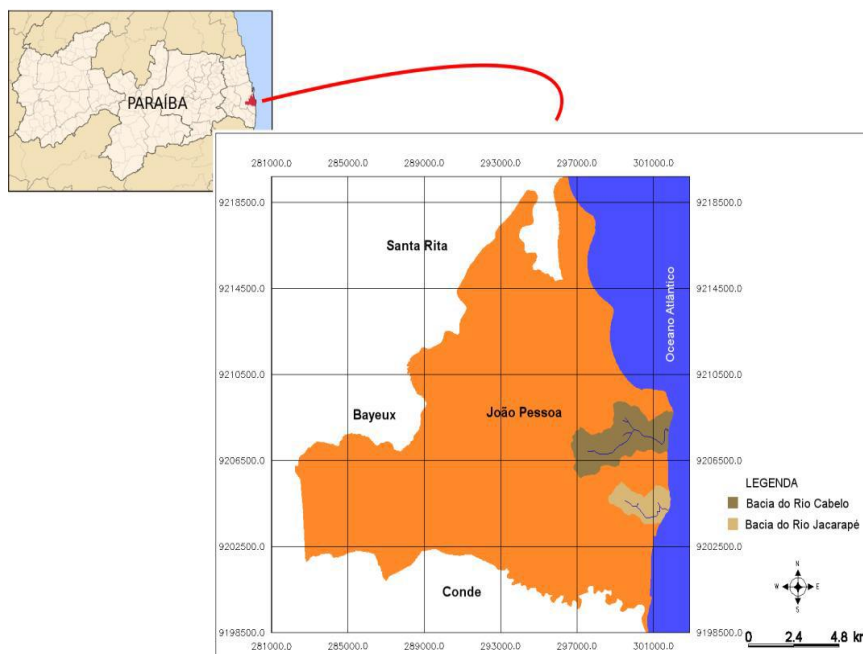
PARAÍBA

281000.0 285000.0 289000.0 293000.0 297000.0 301000.0

9218500.0 9218500.0

Santa Rita

9214500.0 9214500.0

Oceano Atlântico

9210500.0 9210500.0

Bayeux

João Pessoa

9206500.0 9206500.0

LEGENDA

Bacia do Rio Cabelo

Bacia do Rio Jacarapé

9202500.0 9202500.0

N
W E
S

Conde

9198500.0 9198500.0

281000.0 285000.0 289000.0 293000.0 297000.0 301000.0

0 2.4 4.8 km